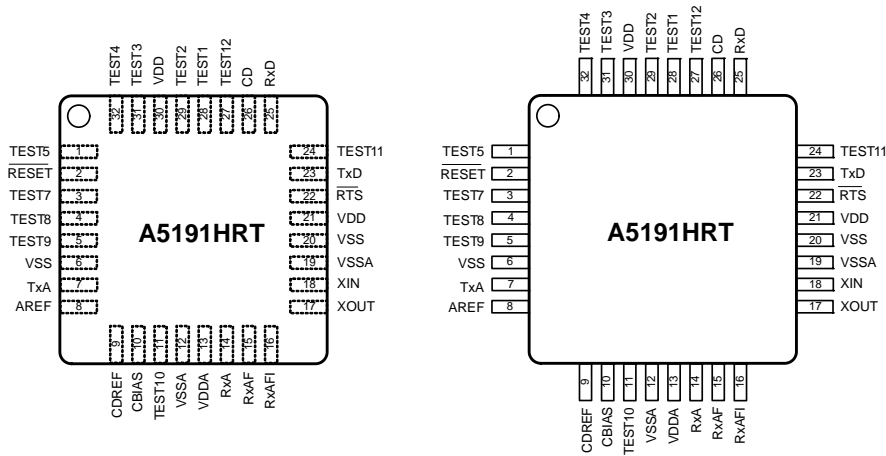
TEST4 TEST3 VDD TEST2 TEST1 TEST12 CD RxD
32 31 30 29 28 27 26 25

TEST5 1
$\overline{RESET}$ 2
TEST7 3
TEST8 4
TEST9 5
VSS 6
TxA 7
AREF 8

A5191HRT

24 TEST11
23 TxD
22 $\overline{RTS}$
21 VDD
20 VSS
19 VSSA
18 XIN
17 XOUT

9 10 11 12 13 14 15 16
CDREF CBIAS TEST10 VSSA VDDA RxA RxAF RxAFI

TEST4 TEST3 VDD TEST2 TEST1 TEST12 CD RxD
32 31 30 29 28 27 26 25

TEST5 1
$\overline{RESET}$ 2
TEST7 3
TEST8 4
TEST9 5
VSS 6
TxA 7
AREF 8

A5191HRT

24 TEST11
23 TxD
22 $\overline{RTS}$
21 VDD
20 VSS
19 VSSA
18 XIN
17 XOUT

9 10 11 12 13 14 15 16
CDREF CBIAS TEST10 VSSA VDDA RxA RxAF RxAFI